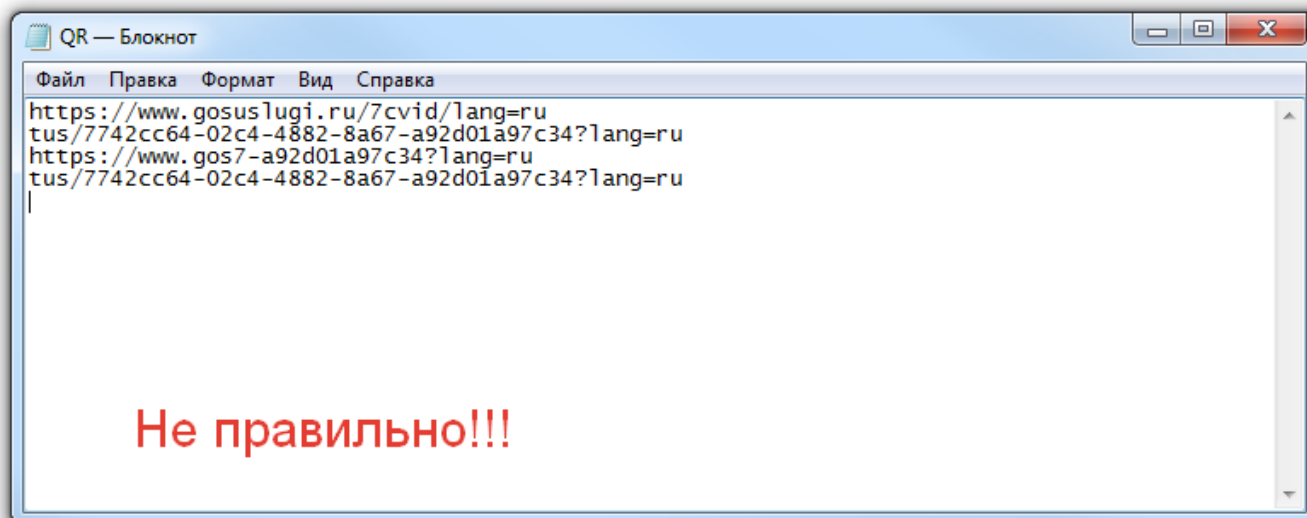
QR — Блокнот

Файл Правка Формат Вид Справка

https://www.gosuslugi.ru/7cvid/lang=ru
tus/7742cc64-02c4-4882-8a67-a92d01a97c34?lang=ru
https://www.gos7-a92d01a97c34?lang=ru
tus/7742cc64-02c4-4882-8a67-a92d01a97c34?lang=ru

Не правильно!!!